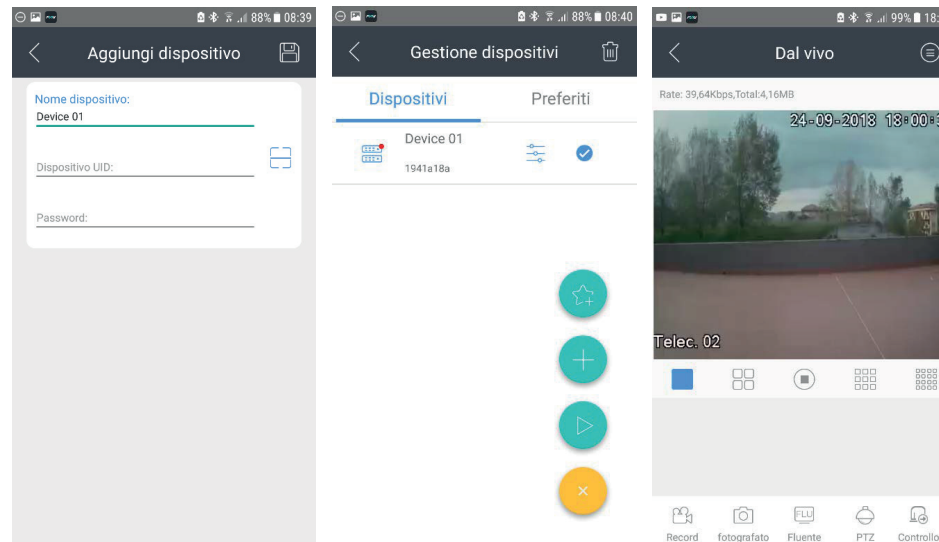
88% 08:39

Aggiungi dispositivo

Nome dispositivo:
Device 01

Dispositivo UID:

Password:

88% 08:40

Gestione dispositivi

Dispositivi

Preferiti

Device 01
1941a18a

×

99% 18:

Dal vivo

Rate: 39,64Kbps,Total:4,16MB

24-09-2018 18:00:

Telec. 02

FLU

Record

fotografato

Fluente

PTZ

Controllo